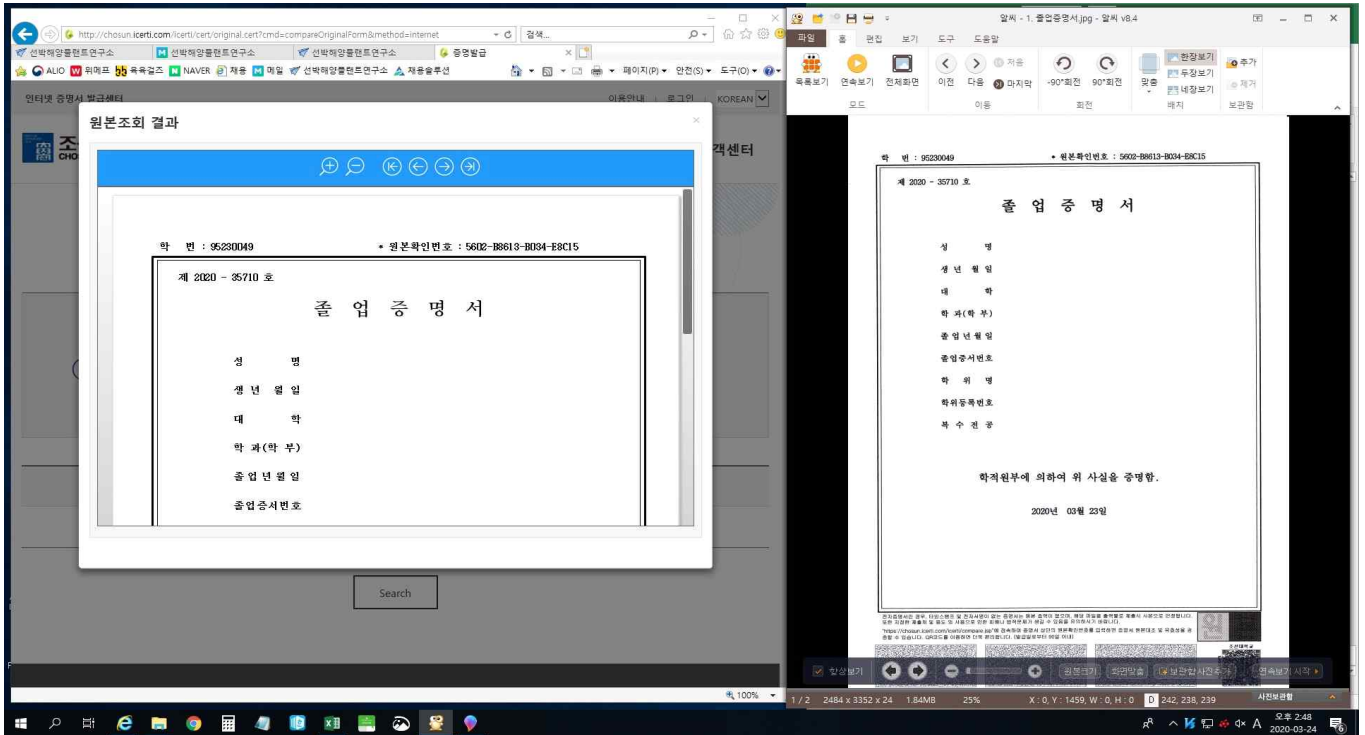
http://chosun.icerti.com/icerti/cert/original.cert?cmd=compareOriginalForm&method=internet
검색...
선박해양플랜트연구소 | 선박해양플랜트연구소 | 선박해양플랜트연구소 | 증명발급
ALIO 위메프 육육걸즈 NAVER 채용 메일 선박해양플랜트연구소 채용솔루션
페이지(P) 안전(S) 도구(O)

인터넷 증명서 발급센터
이용안내 | 로그인 | KOREAN
조
CHO
객센터

원본조회 결과

학 번 : 95230049
• 원본확인번호 : 5602-B8613-B034-E8C15

제 2020 - 35710 호

졸 업 증 명 서

성 명
생 년 월 일
대 학
학 과(학 부)
졸 업 년 월 일
졸업증서번호

Search

100%

알씨 - 1. 졸업증명서.jpg - 알씨 v8.4
파일 홈 편집 보기 도구 도움말
목록보기 연속보기 전체화면 이전 다음 처음 마지막 -90°회전 90°회전 맞춤 한장보기 두장보기 네장보기 추가 제거
모드 이동 회전 배치 보관함

학 번 : 95230049
• 원본확인번호 : 5602-B8613-B034-E8C15

제 2020 - 35710 호

졸 업 증 명 서

성 명
생 년 월 일
대 학
학 과(학 부)
졸 업 년 월 일
졸업증서번호
학 위 명
학위등록번호
복 수 전 공

학적원부에 의하여 위 사실을 증명함.

2020년 03월 23일

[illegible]

항상보기
원본크기 화면맞춤 보관함 사진추가 연속보기 시작
1 / 2 2484 x 3352 x 24 1.84MB 25% X : 0, Y : 1459, W : 0, H : 0 D 242, 238, 239 사진보관함

오후 2:48
2020-03-24